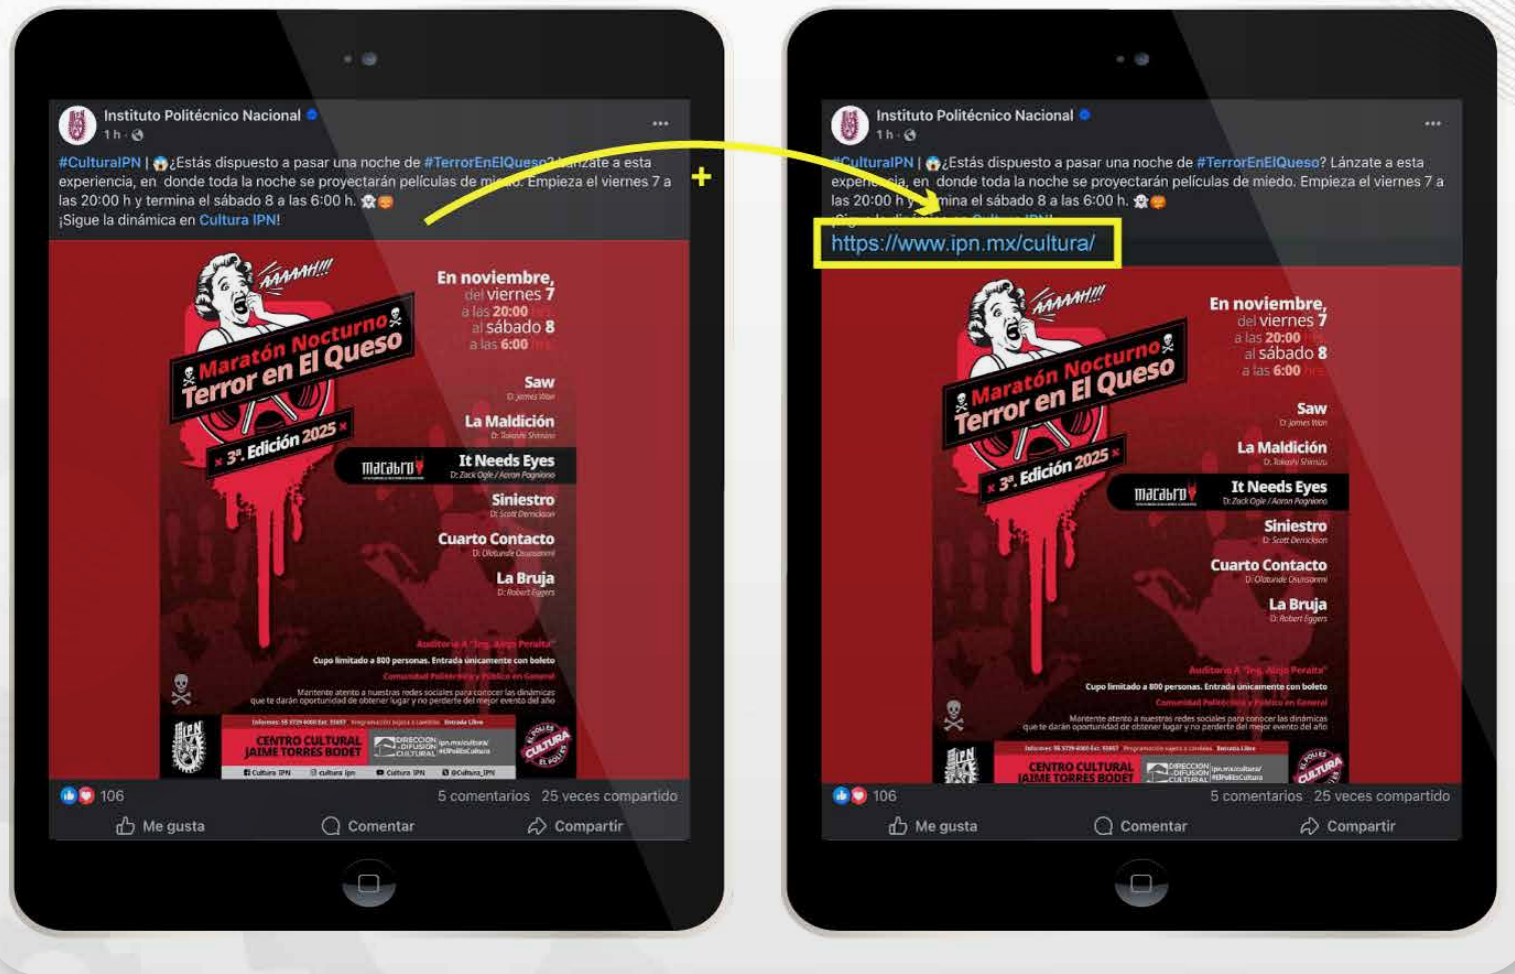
Instituto Politécnico Nacional
1 h ·

#CulturaIPN | ¿Estás dispuesto a pasar una noche de #TerrorEnElQueso? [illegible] a esta experiencia, en donde toda la noche se proyectarán películas de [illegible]. Empieza el viernes 7 a las 20:00 h y termina el sábado 8 a las 6:00 h.
¡Sigue la dinámica en Cultura IPN!

AAAAAH!!!
Maratón Nocturno
Terror en El Queso
3ª. Edición 2025

En noviembre, del viernes 7 a las 20:00 hrs al sábado 8 a las 6:00 hrs

Saw
D: James Wan
La Maldición
D: Takashi Shimizu
It Needs Eyes
D: Zack Ogle / Aaron Pagniano
Siniestro
D: Scott Derrickson
Cuarto Contacto
D: Olatunde Osunsanmi
La Bruja
D: Robert Eggers

macabro

Auditorio A "Ing. Alejo Peralta"
Cupo limitado a 800 personas. Entrada únicamente con boleto
Comunidad Politécnica y Público en General
Mantente atento a nuestras redes sociales para conocer las dinámicas que te darán oportunidad de obtener lugar y no perderte del mejor evento del año

CENTRO CULTURAL JAIME TORRES BODET
DIRECCIÓN DE DIFUSIÓN CULTURAL
CULTURA

106
5 comentarios 25 veces compartido
Me gusta Comentar Compartir

+

Instituto Politécnico Nacional
1 h ·

#CulturaIPN | ¿Estás dispuesto a pasar una noche de #TerrorEnElQueso? Lánzate a esta expe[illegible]cia, en donde toda la noche se proyectarán películas de miedo. Empieza el viernes 7 a las 20:00 h y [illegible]mina el sábado 8 a las 6:00 h.
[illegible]
https://www.ipn.mx/cultura/

AAAAAH!!!
Maratón Nocturno
Terror en El Queso
3ª. Edición 2025

En noviembre, del viernes 7 a las 20:00 hrs al sábado 8 a las 6:00 hrs

Saw
D: James Wan
La Maldición
D: Takashi Shimizu
It Needs Eyes
D: Zack Ogle / Aaron Pagniano
Siniestro
D: Scott Derrickson
Cuarto Contacto
D: Olatunde Osunsanmi
La Bruja
D: Robert Eggers

macabro

Auditorio A "Ing. Alejo Peralta"
Cupo limitado a 800 personas. Entrada únicamente con boleto
Comunidad Politécnica y Público en General
Mantente atento a nuestras redes sociales para conocer las dinámicas que te darán oportunidad de obtener lugar y no perderte del mejor evento del año

CENTRO CULTURAL JAIME TORRES BODET
DIRECCIÓN DE DIFUSIÓN CULTURAL
CULTURA

106
5 comentarios 25 veces compartido
Me gusta Comentar Compartir